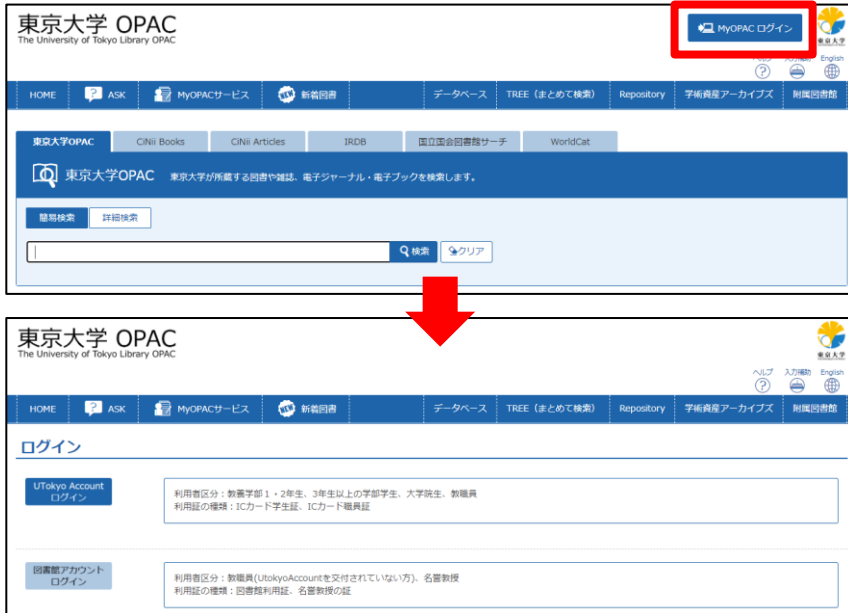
東京大学 OPAC
The University of Tokyo Library OPAC

MyOPAC ログイン

東京大学

ヘルプ 入力補助 English

HOME ASK MyOPACサービス 新着図書 データベース TREE（まとめて検索） Repository 学術資産アーカイブズ 附属図書館

東京大学OPAC CiNii Books CiNii Articles IRDB 国立国会図書館サーチ WorldCat

東京大学OPAC 東京大学が所蔵する図書や雑誌、電子ジャーナル・電子ブックを検索します。

簡易検索 詳細検索

検索 クリア

東京大学 OPAC
The University of Tokyo Library OPAC

東京大学

ヘルプ 入力補助 English

HOME ASK MyOPACサービス 新着図書 データベース TREE（まとめて検索） Repository 学術資産アーカイブズ 附属図書館

ログイン

UTokyo Account ログイン

利用者区分：教養学部１・２年生、3年生以上の学部学生、大学院生、教職員
利用証の種類：ICカード学生証、ICカード職員証

図書館アカウント ログイン

利用者区分：教職員(UtokyoAccountを交付されていない方)、名誉教授
利用証の種類：図書館利用証、名誉教授の証